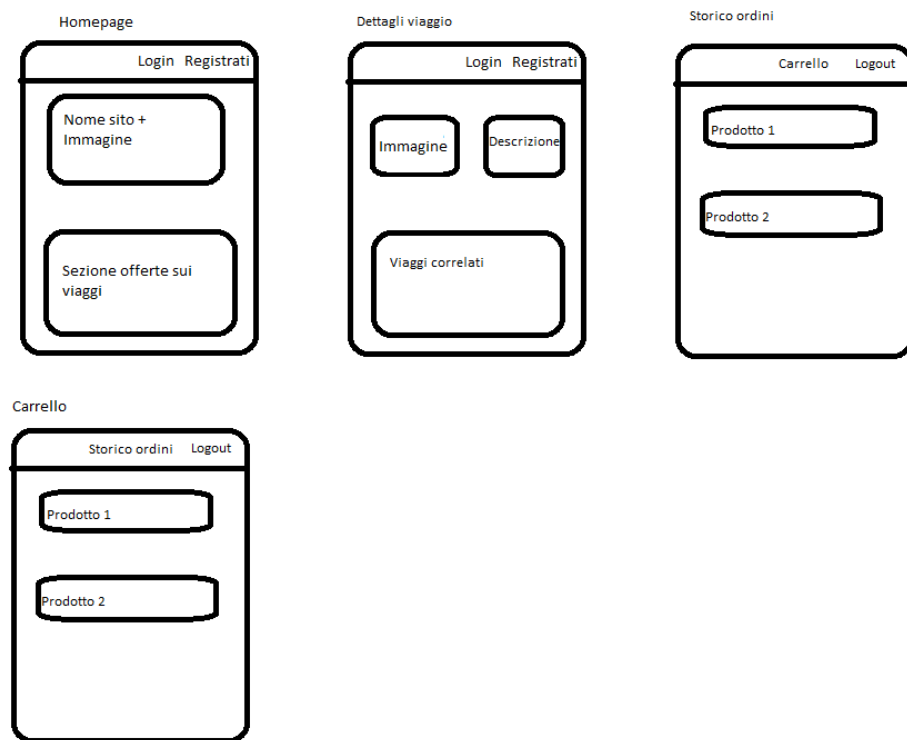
Homepage

Login Registrati

Nome sito + Immagine

Sezione offerte sui viaggi

Dettagli viaggio

Login Registrati

Immagine

Descrizione

Viaggi correlati

Storico ordini

Carrello Logout

Prodotto 1

Prodotto 2

Carrello

Storico ordini Logout

Prodotto 1

Prodotto 2